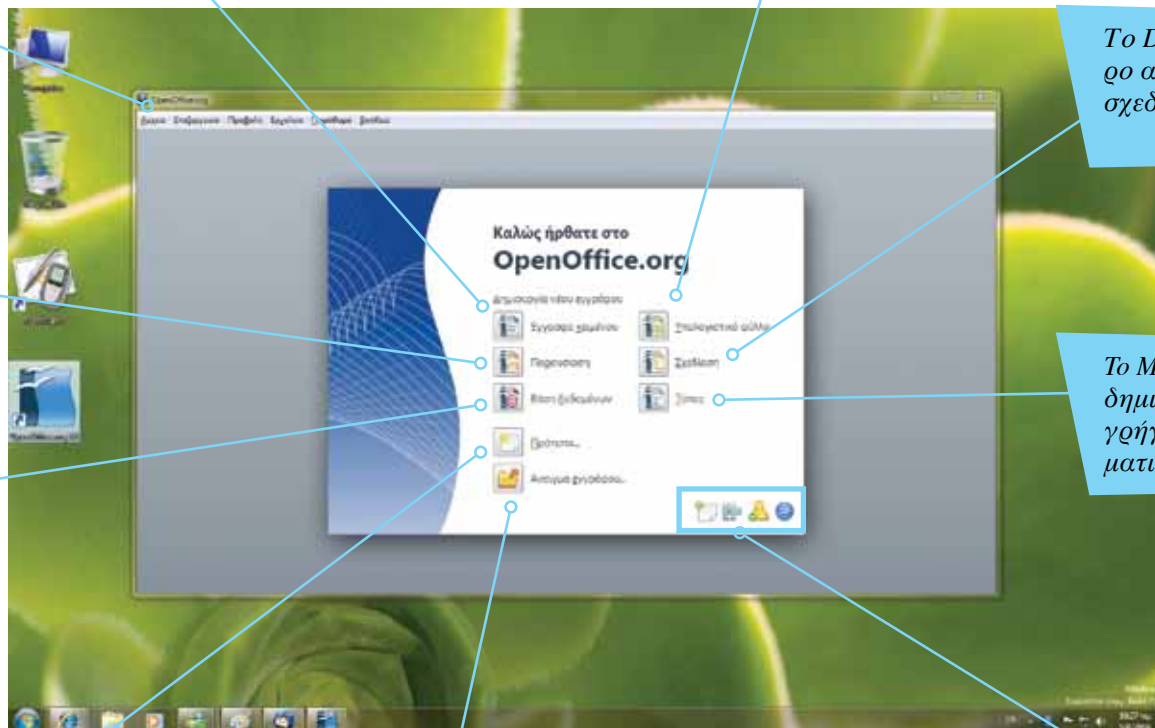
Το D
ρο α
σχεδ

OpenOffice.org

Αρχείο Επεξεργασία Προβολή Εργαλεία Παράθυρο Βοήθεια

Καλώς ήρθατε στο
OpenOffice.org

Δημιουργία νέου εγγράφου

Έγγραφο κειμένου
Υπολογιστικό φύλλο
Παρουσίαση
Σχέδιαση
Βάση δεδομένων
Τύποι
Πρότυπα...
Άνοιγμα εγγράφου...

Το Μ
δημι
γρήγ
ματι

Computer
Recycle Bin
OpenOffice.org 3.1